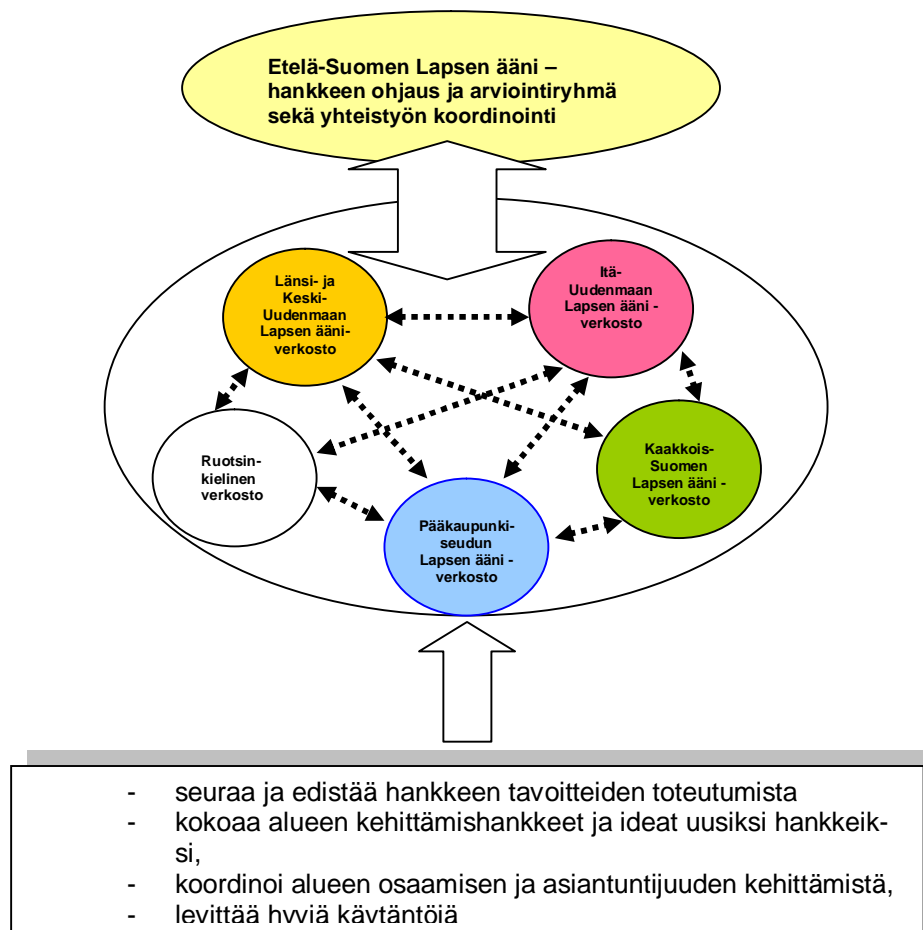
Etelä-Suomen Lapsen ääni – hankkeen ohjaus ja arviointiryhmä sekä yhteistyön koordinointi

Länsi- ja Keski-Uudenmaan Lapsen ääni-verkosto

Itä-Uudenmaan Lapsen ääni -verkosto

Ruotsinkielinen verkosto

Kaakkois-Suomen Lapsen ääni -verkosto

Pääkaupunkiseudun Lapsen ääni -verkosto

- seuraa ja edistää hankkeen tavoitteiden toteutumista
- kokoaa alueen kehittämishankkeet ja ideat uusiksi hankkeiksi,
- koordinoi alueen osaamisen ja asiantuntijuuden kehittämistä,
- levittää hyviä käytäntöjä